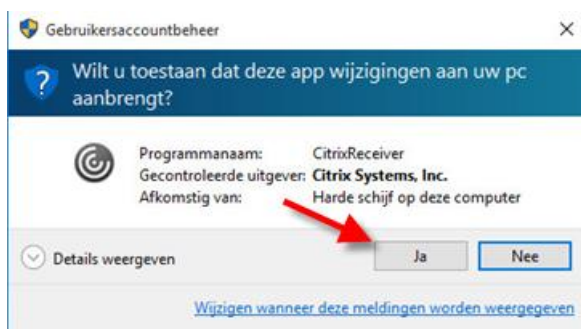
Gebruikersaccountbeheer

Wilt u toestaan dat deze app wijzigingen aan uw pc aanbrengt?

Programmanaam: CitrixReceiver
Gecontroleerde uitgever: Citrix Systems, Inc.
Afkomstig van: Harde schijf op deze computer

Details weergeven

Ja

Nee

Wijzigen wanneer deze meldingen worden weergegeven